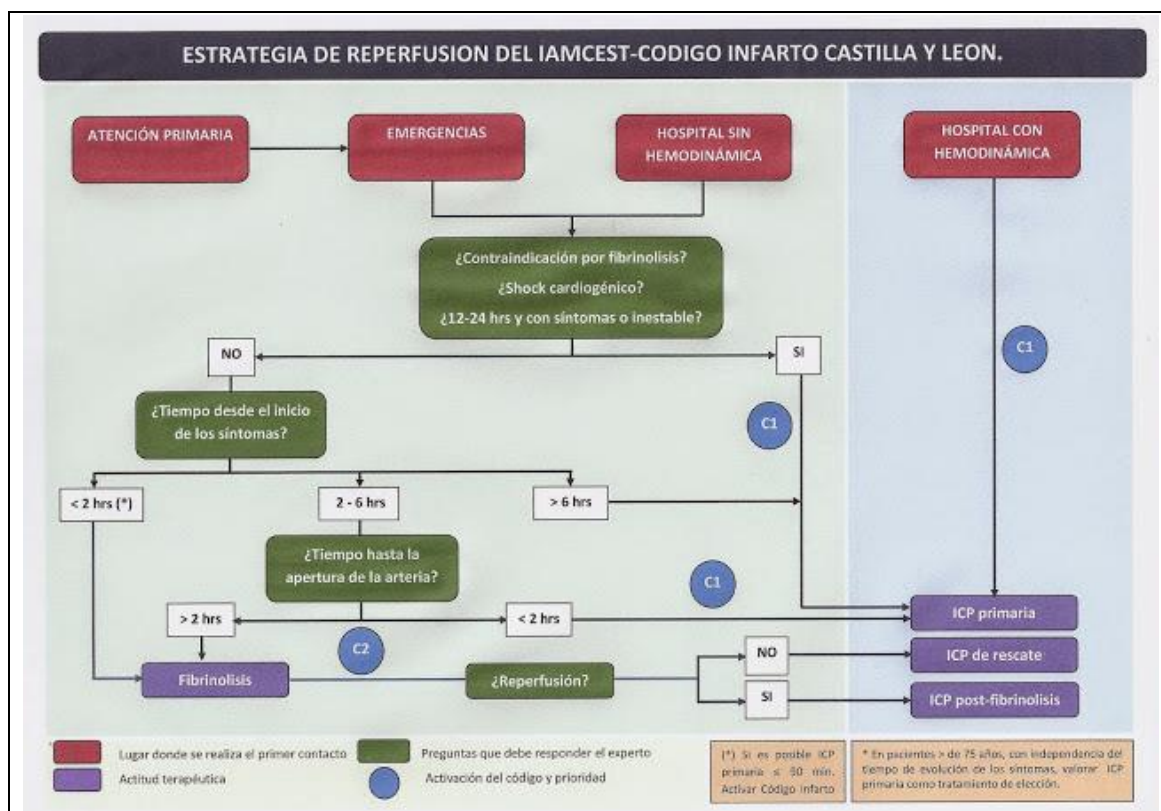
ESTRATEGIA DE REPERFUSION DEL IAMCEST-CODIGO INFARTO CASTILLA Y LEON.

ATENCIÓN PRIMARIA

EMERGENCIAS

HOSPITAL SIN HEMODINÁMICA

HOSPITAL CON HEMODINÁMICA

¿Contraindicación por fibrinolisis?
¿Shock cardiogénico?
¿12-24 hrs y con síntomas o inestable?

NO

SI

C1

¿Tiempo desde el inicio de los síntomas?

C1

< 2 hrs (*)

2 - 6 hrs

> 6 hrs

¿Tiempo hasta la apertura de la arteria?

C1

> 2 hrs

< 2 hrs

ICP primaria

C2

Fibrinolisis

¿Reperfusión?

NO

ICP de rescate

SI

ICP post-fibrinolisis

Lugar donde se realiza el primer contacto

Preguntas que debe responder el experto

Actitud terapéutica

Activación del código y prioridad

(*) Si es posible ICP primaria ≤ 90 min. Activar Código Infarto

* En pacientes > de 75 años, con independencia del tiempo de evolución de los síntomas, valorar ICP primaria como tratamiento de elección.